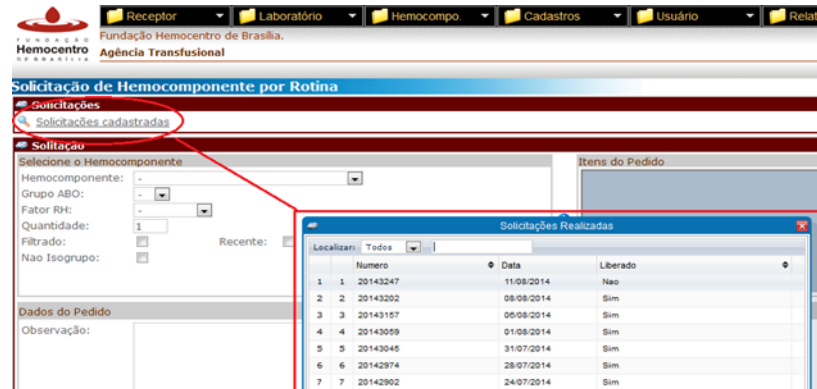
FUNDAÇÃO Hemocentro DE BRASÍLIA

Receptor | Laboratório | Hemocompo. | Cadastros | Usuário | Relat

Fundação Hemocentro de Brasília.
Agência Transfusional

Solicitação de Hemocomponente por Rotina

Solicitações
Solicitações cadastradas

Solitação
Selecione o Hemocomponente
Hemocomponente: -
Grupo ABO: -
Fator RH: -
Quantidade: 1
Filtrado:
Recente:
Nao Isogrupo:

Itens do Pedido

Dados do Pedido
Observação:

Solicitações Realizadas
Localizar: Todos

| | | Numero | Data | Liberado |
|---|---|---|---|---|
| 1 | 1 | 20143247 | 11/08/2014 | Nao |
| 2 | 2 | 20143202 | 08/08/2014 | Sim |
| 3 | 3 | 20143157 | 06/08/2014 | Sim |
| 4 | 4 | 20143059 | 01/08/2014 | Sim |
| 5 | 5 | 20143045 | 31/07/2014 | Sim |
| 6 | 6 | 20142974 | 28/07/2014 | Sim |
| 7 | 7 | 20142902 | 24/07/2014 | Sim |